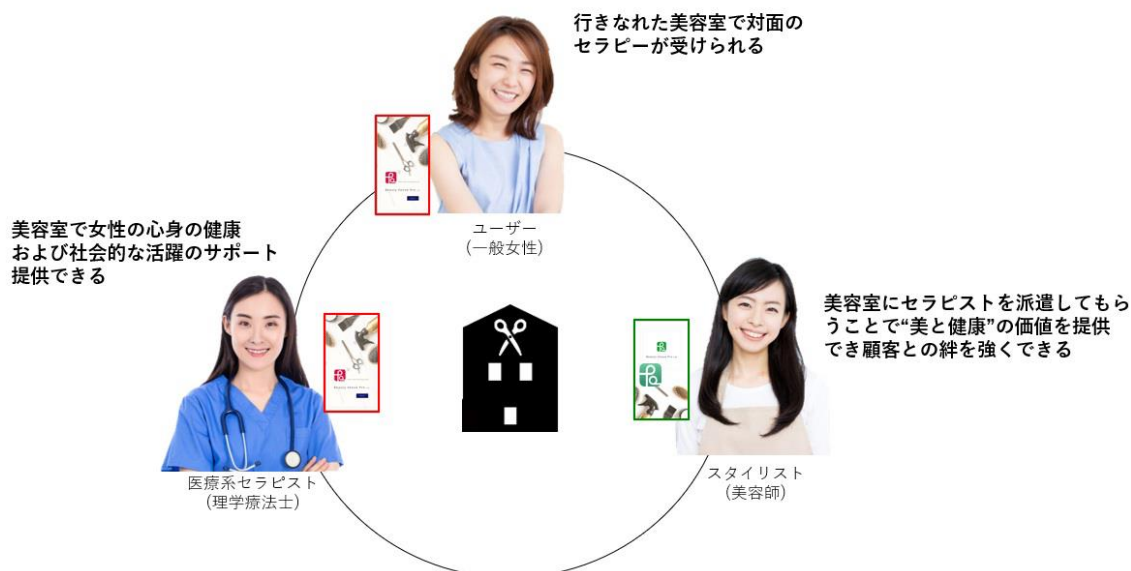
行きなれた美容室で対面のセラピーが受けられる

ユーザー
(一般女性)

美容室で女性の心身の健康および社会的な活躍のサポート提供できる

美容室にセラピストを派遣してもらうことで"美と健康"の価値を提供でき顧客との絆を強くできる

医療系セラピスト
(理学療法士)

スタイリスト
(美容師)